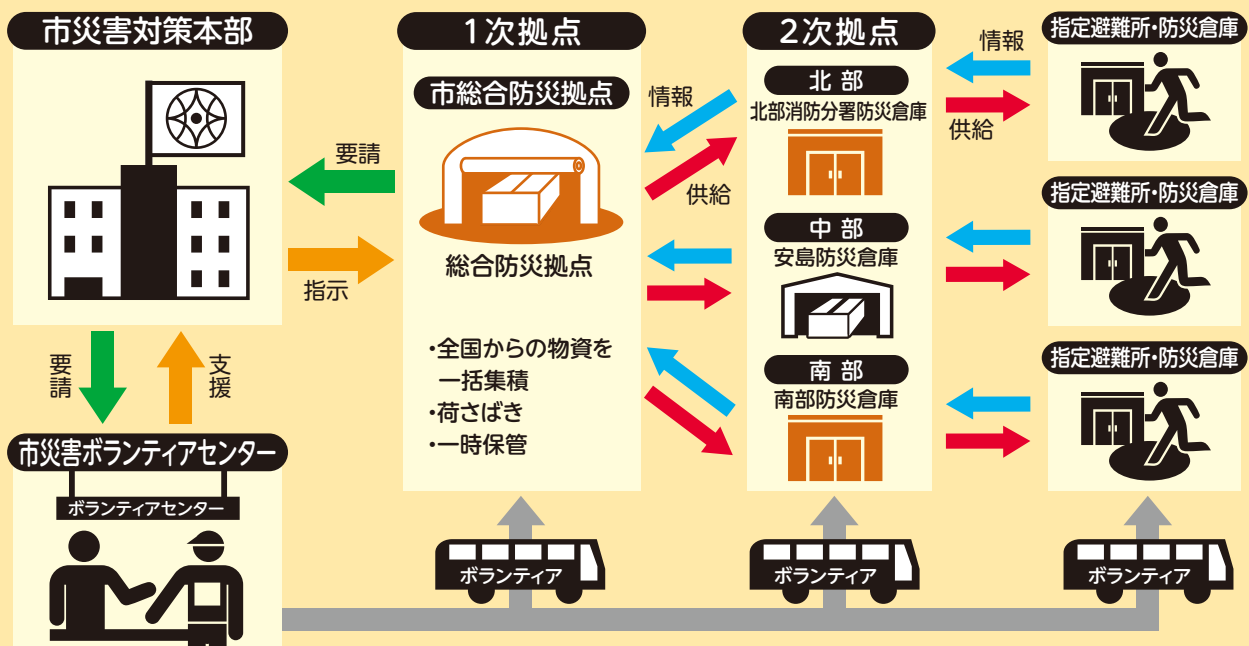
市災害対策本部

要請

指示

要請

支援

市災害ボランティアセンター

ボランティアセンター

1次拠点

市総合防災拠点

総合防災拠点

・全国からの物資を一括集積
・荷さばき
・一時保管

情報

供給

2次拠点

北部

北部消防分署防災倉庫

中部

安島防災倉庫

南部

南部防災倉庫

情報

供給

指定避難所・防災倉庫

指定避難所・防災倉庫

指定避難所・防災倉庫

ボランティア

ボランティア

ボランティア